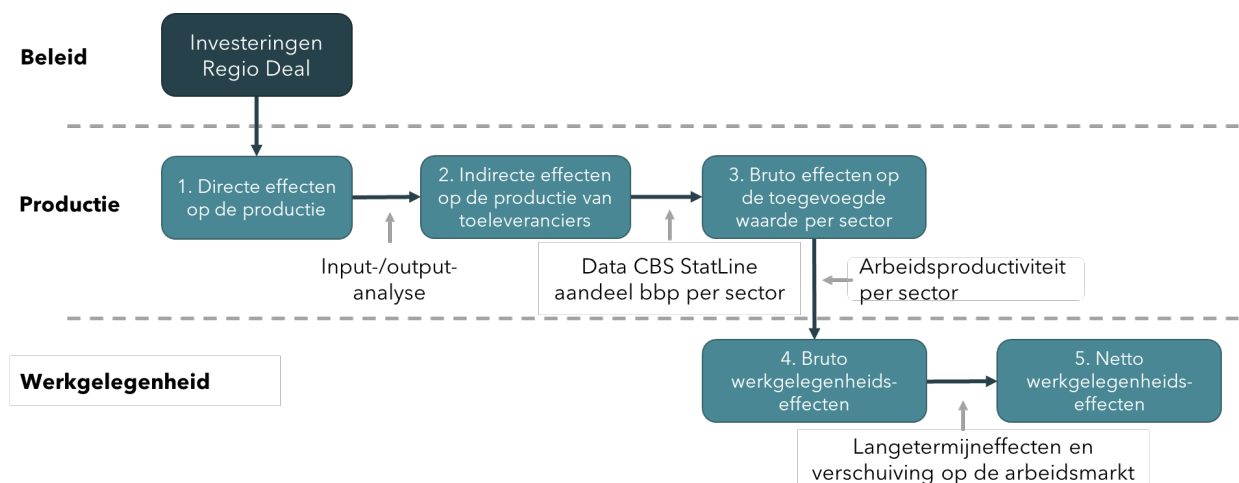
Beleid

Investeringen Regio Deal

Productie

1. Directe effecten op de productie

2. Indirecte effecten op de productie van toeleveranciers

3. Bruto effecten op de toegevoegde waarde per sector

Input-/output-analyse

Data CBS StatLine aandeel bbp per sector

Arbeidsproductiviteit per sector

Werkgelegenheid

4. Bruto werkgelegenheidseffecten

5. Netto werkgelegenheidseffecten

Langetermijneffecten en verschuiving op de arbeidsmarkt